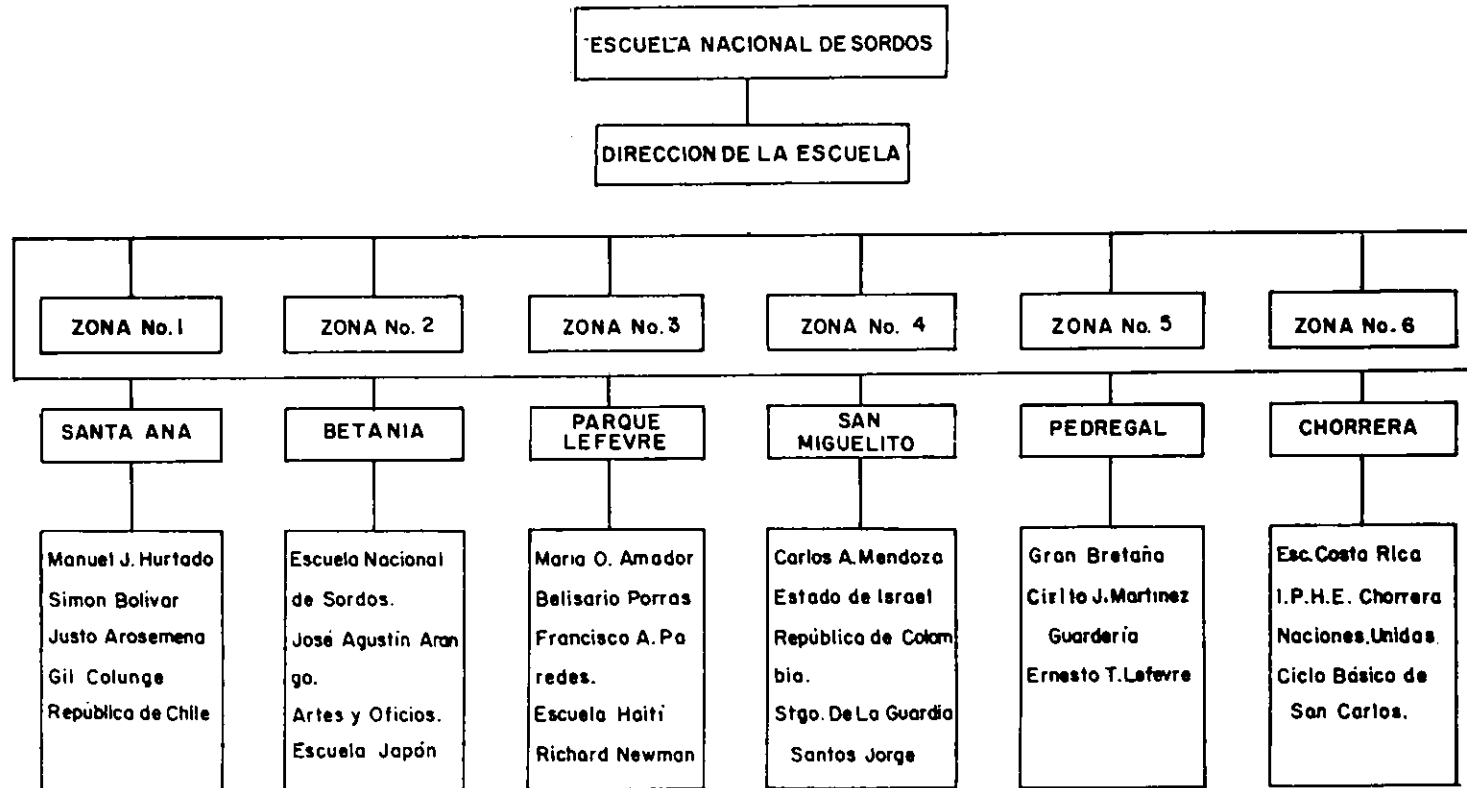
ESCUELA NACIONAL DE SORDOS

DIRECCION DE LA ESCUELA

ZONA No. 1

SANTA ANA

Manuel J. Hurtado
Simon Bolivar
Justo Arosemena
Gil Colunge
República de Chile

ZONA No. 2

BETANIA

Escuela Nacional de Sordos.
José Agustin Arango.
Artes y Oficios.
Escuela Japón

ZONA No. 3

PARQUE LEFEVRE

Maria O. Amador
Belisario Porras
Francisco A. Paredes.
Escuela Haiti
Richard Newman

ZONA No. 4

SAN MIGUELITO

Carlos A. Mendoza
Estado de Israel
República de Colombia.
Stgo. De La Guardia
Santos Jorge

ZONA No. 5

PEDREGAL

Gran Bretaña
Cirilo J. Martinez
Guardería
Ernesto T. Lefevre

ZONA No. 6

CHORRERA

Esc. Costa Rica
I.P.H.E. Chorrera
Naciones Unidas.
Ciclo Básico de San Carlos.